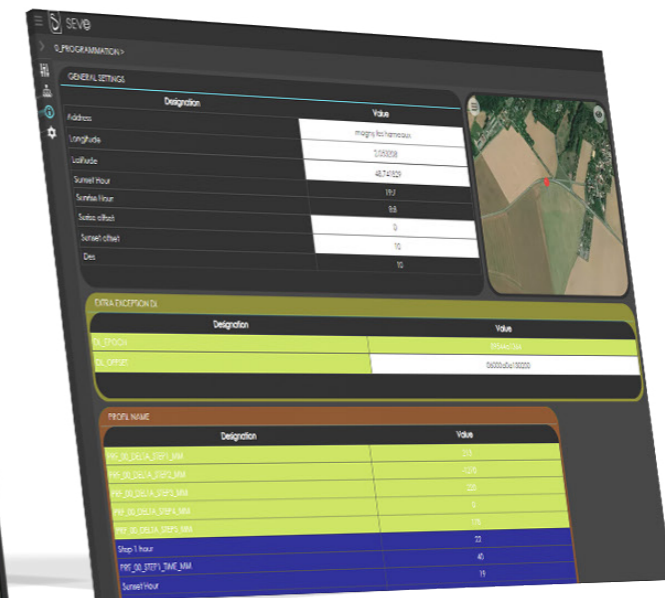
SEVO

0_PROGRAMMATION >

GENERAL SETTINGS

| Designation | Value |
|---|---|
| Address | magny fort hameaux |
| Longitude | 2.058008 |
| Latitude | 48.741829 |
| Sunset Hour | 19:7 |
| Sunrise Hour | 8:8 |
| Sunrise offset | 0 |
| Sunset offset | 10 |
| Dim | 10 |

EXTRA EXCEPTION DL

| Designation | Value |
|---|---|
| DL_EPOCH | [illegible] |
| DL_OFFSET | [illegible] |

PROFIL NAME

| Designation | Value |
|---|---|
| PRF_00_DELTA_STEP1_MM | 210 |
| PRF_00_DELTA_STEP2_MM | -120 |
| PRF_00_DELTA_STEP3_MM | 220 |
| PRF_00_DELTA_STEP4_MM | 0 |
| PRF_00_DELTA_STEP5_MM | 170 |
| Step 1 hour | 23 |
| PRF_00_STEP1_TIME_MM | 40 |
| Sunset Hour | 19 |